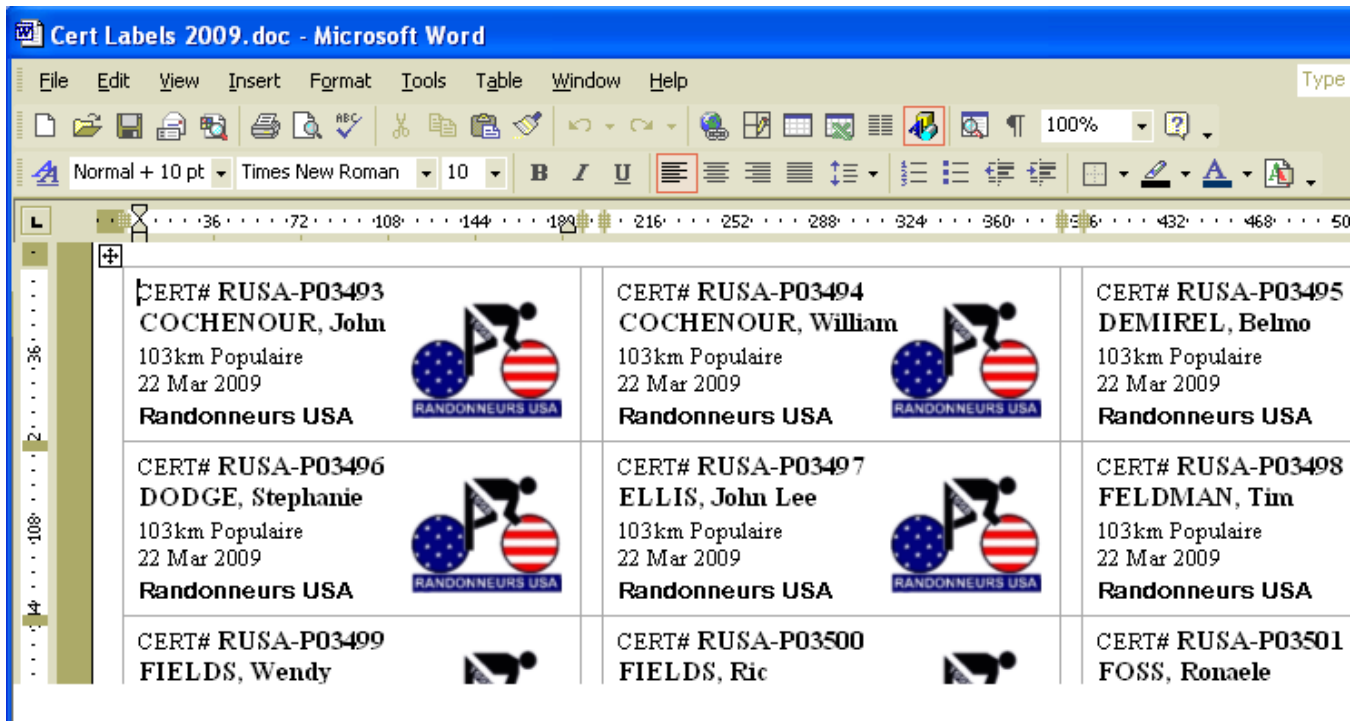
Cert Labels 2009.doc - Microsoft Word

File Edit View Insert Format Tools Table Window Help Type

100%

Normal + 10 pt Times New Roman 10 B I U

36 72 108 144 180 216 252 288 324 360 396 432 468 50

36 72 108 144

| CERT# RUSA-P03493 COCHENOUR, John 103km Populaire 22 Mar 2009 Randonneurs USA RANDONNEURS USA | CERT# RUSA-P03494 COCHENOUR, William 103km Populaire 22 Mar 2009 Randonneurs USA RANDONNEURS USA | CERT# RUSA-P03495 DEMIREL, Belmo 103km Populaire 22 Mar 2009 Randonneurs USA |
|---|---|---|
| CERT# RUSA-P03496 DODGE, Stephanie 103km Populaire 22 Mar 2009 Randonneurs USA RANDONNEURS USA | CERT# RUSA-P03497 ELLIS, John Lee 103km Populaire 22 Mar 2009 Randonneurs USA RANDONNEURS USA | CERT# RUSA-P03498 FELDMAN, Tim 103km Populaire 22 Mar 2009 Randonneurs USA |
| CERT# RUSA-P03499 FIELDS, Wendy | CERT# RUSA-P03500 FIELDS, Ric | CERT# RUSA-P03501 FOSS, Ronaele |